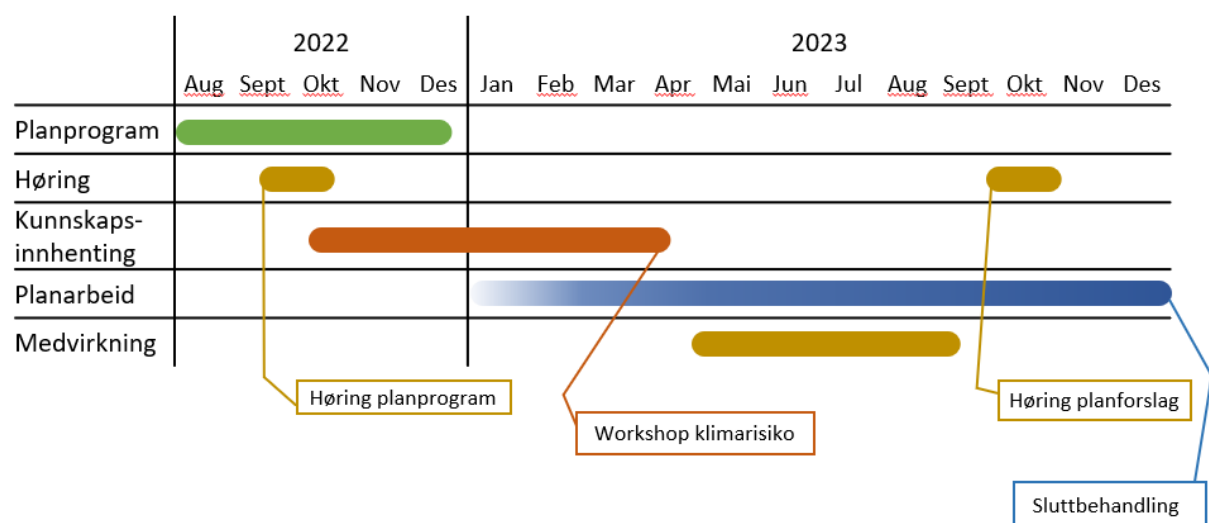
| | 2022 | | | | | 2023 | | | | | | | | | | | |
|---|---|---|---|---|---|---|---|---|---|---|---|---|---|---|---|---|---|
| | Aug | Sept | Okt | Nov | Des | Jan | Feb | Mar | Apr | Mai | Jun | Jul | Aug | Sept | Okt | Nov | Des |
| Planprogram | | | | | | | | | | | | | | | | | |
| Høring | | | | | | | | | | | | | | | | | |
| Kunnskapsinnhenting | | | | | | | | | | | | | | | | | |
| Planarbeid | | | | | | | | | | | | | | | | | |
| Medvirkning | | | | | | | | | | | | | | | | | |

Høring planprogram

Workshop klimarisiko

Høring planforslag

Sluttbehandling